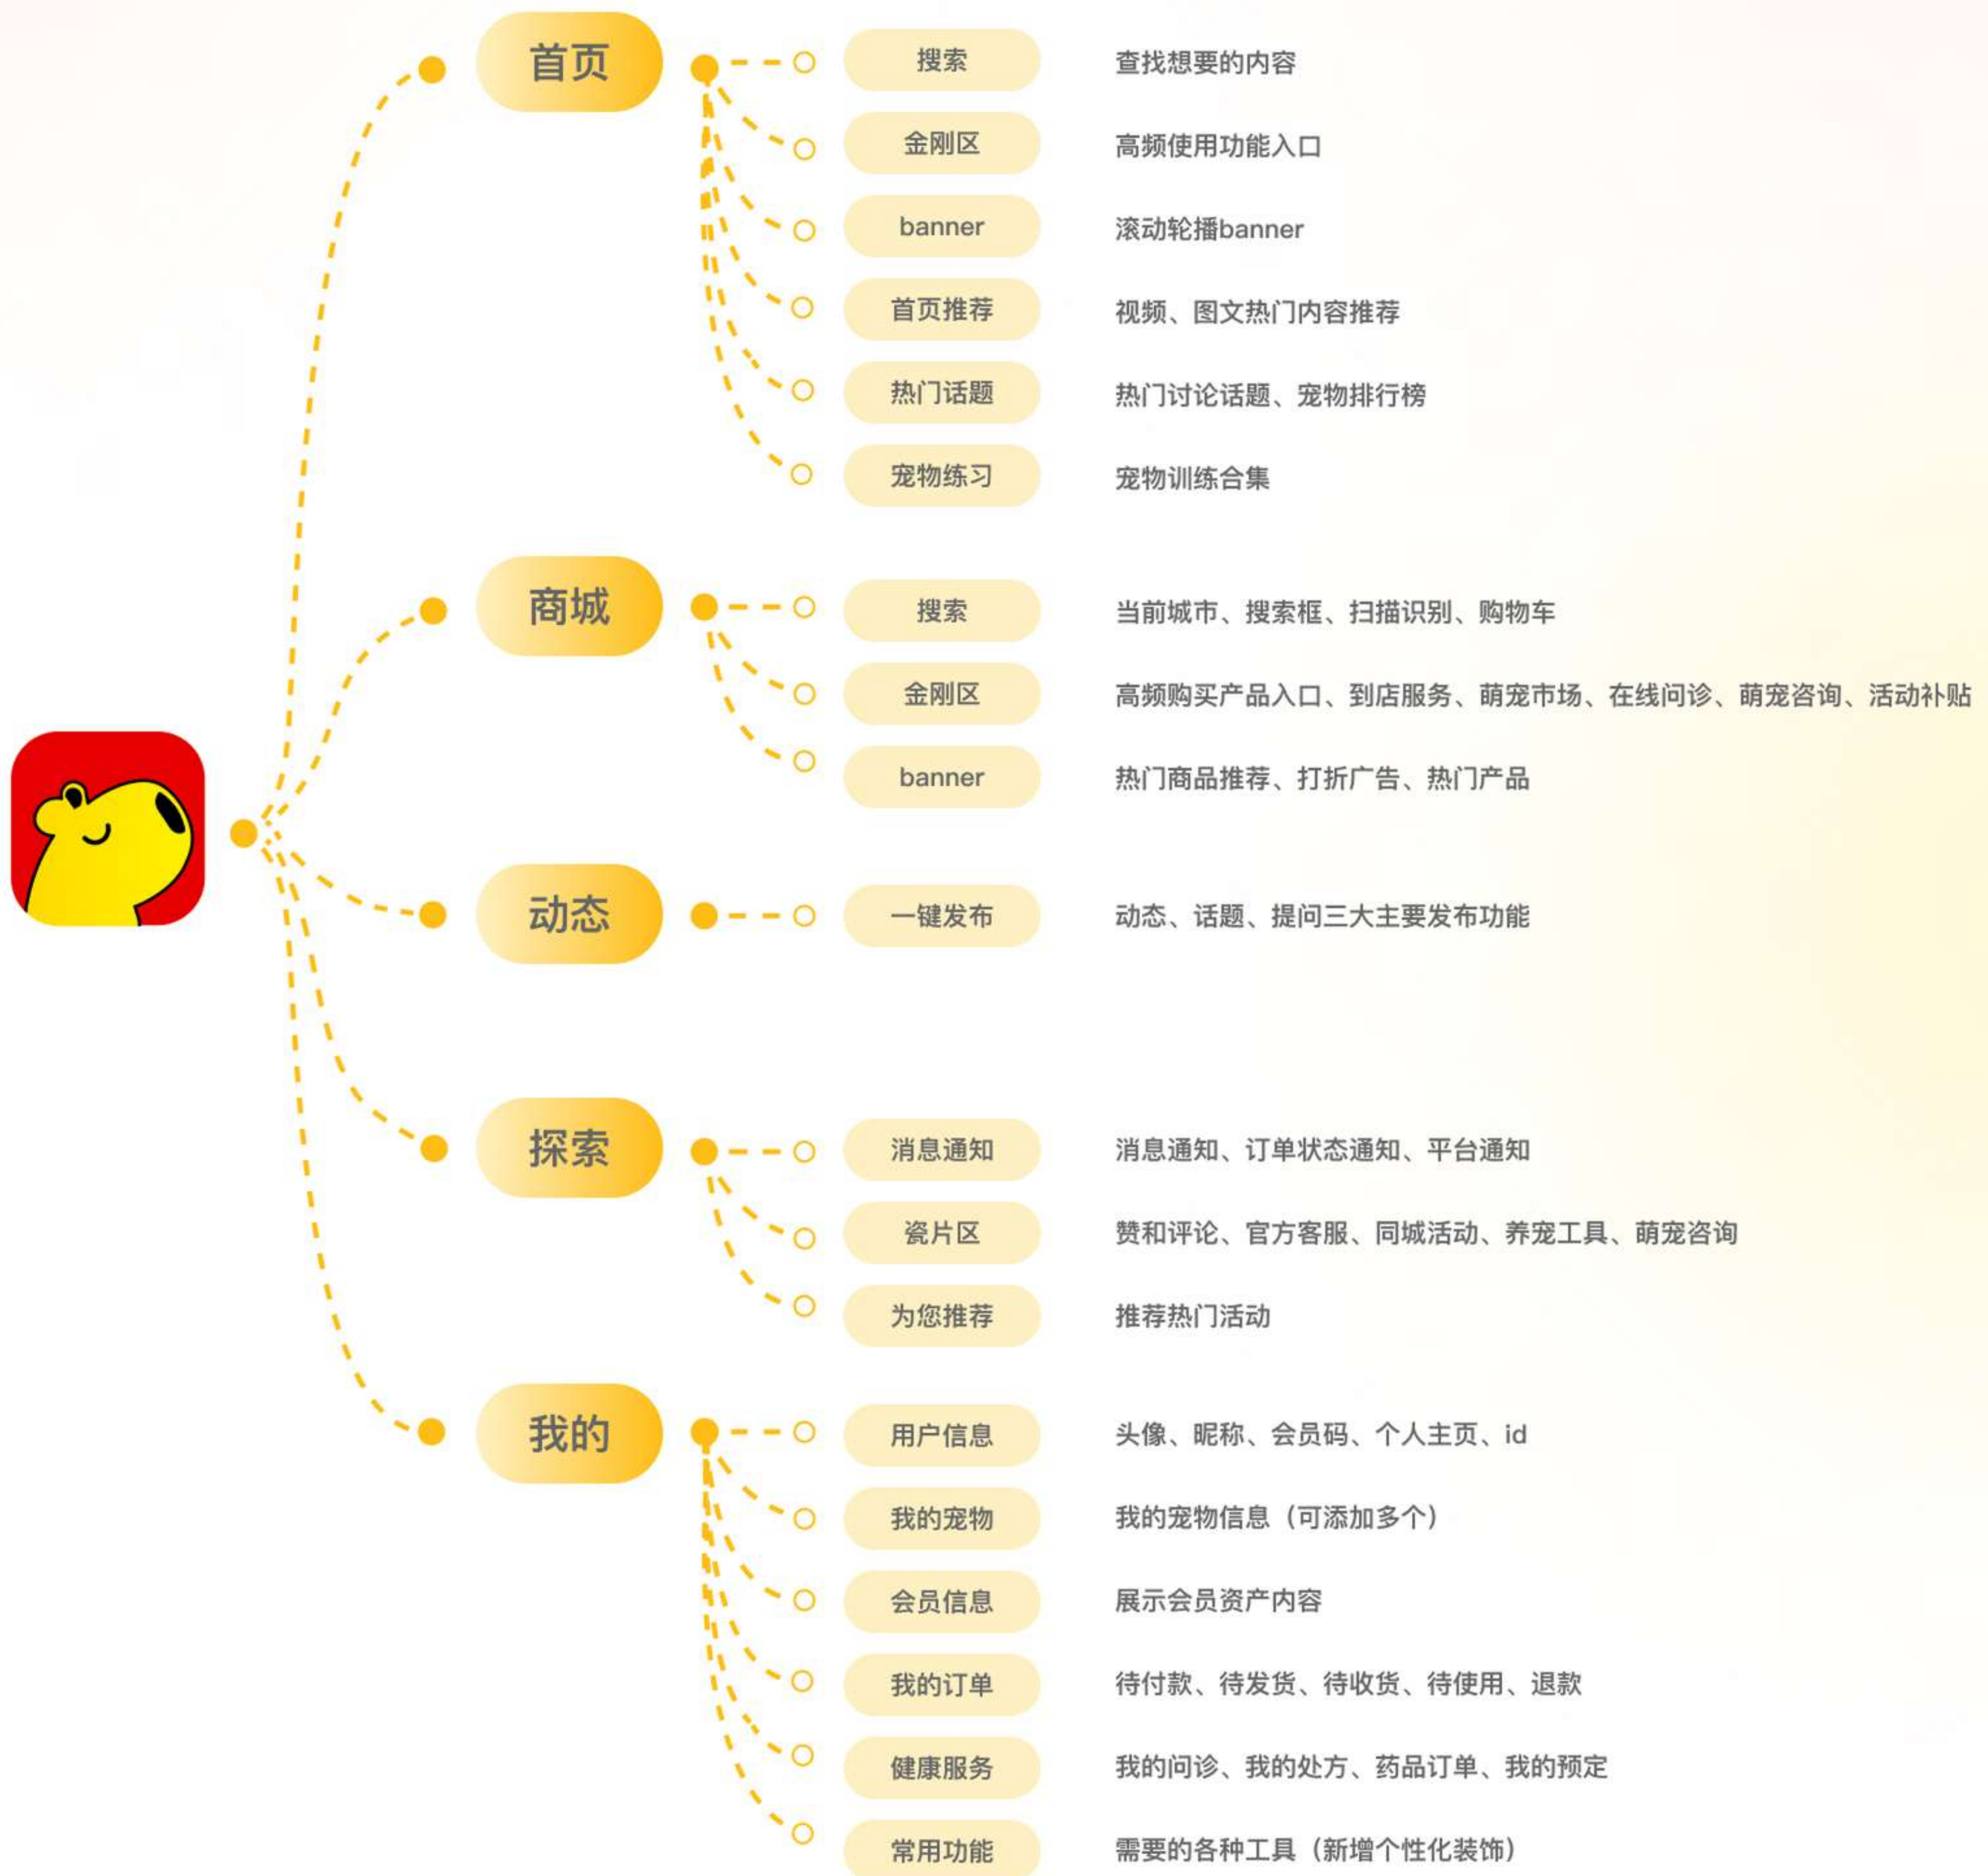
首页

搜索 查找想要的内容

金刚区 高频使用功能入口

banner 滚动轮播banner

首页推荐 视频、图文热门内容推荐

热门话题 热门讨论话题、宠物排行榜

宠物练习 宠物训练合集

商城

搜索 当前城市、搜索框、扫描识别、购物车

金刚区 高频购买产品入口、到店服务、萌宠市场、在线问诊、萌宠咨询、活动补贴

banner 热门商品推荐、打折广告、热门产品

动态

一键发布 动态、话题、提问三大主要发布功能

探索

消息通知 消息通知、订单状态通知、平台通知

瓷片区 赞和评论、官方客服、同城活动、养宠工具、萌宠咨询

为您推荐 推荐热门活动

我的

用户信息 头像、昵称、会员码、个人主页、id

我的宠物 我的宠物信息（可添加多个）

会员信息 展示会员资产内容

我的订单 待付款、待发货、待收货、待使用、退款

健康服务 我的问诊、我的处方、药品订单、我的预定

常用功能 需要的各种工具（新增个性化装饰）